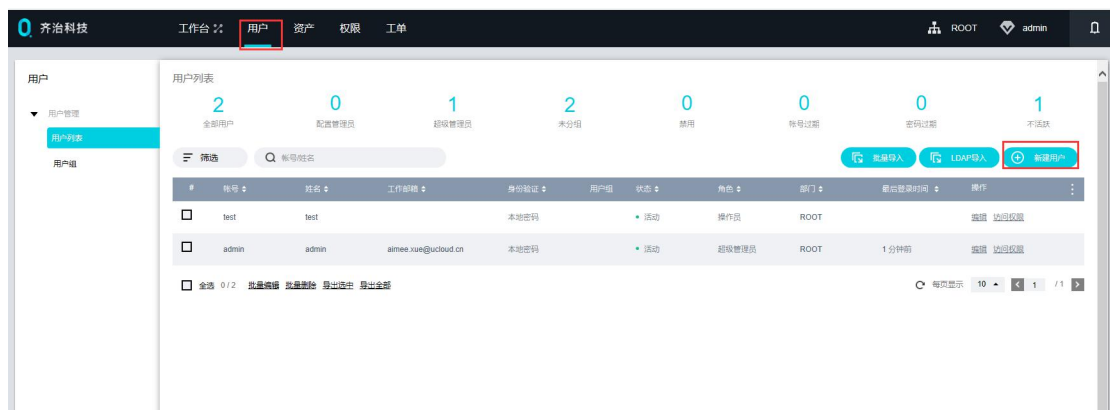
齐治科技 工作台 用户 资产 权限 工单 ROOT admin

用户
用户管理
用户列表
用户组

用户列表

| 2 | 0 | 1 | 2 | 0 | 0 | 0 | 1 |
|---|---|---|---|---|---|---|---|
| 全部用户 | 配置管理员 | 超级管理员 | 未分组 | 禁用 | 帐号过期 | 密码过期 | 不活跃 |

筛选 帐号/姓名 批量导入 LDAP导入 新建用户

| # | 帐号 | 姓名 | 工作邮箱 | 身份验证 | 用户组 | 状态 | 角色 | 部门 | 最后登录时间 | 操作 |
|---|---|---|---|---|---|---|---|---|---|---|
| ☐ | test | test | | 本地密码 | | 活动 | 操作员 | ROOT | | 编辑 访问权限 |
| ☐ | admin | admin | aimee.xue@ucloud.cn | 本地密码 | | 活动 | 超级管理员 | ROOT | 1 分钟前 | 编辑 访问权限 |

全选 0 / 2 批量编辑 批量删除 导出选中 导出全部 每页显示 10 1 / 1